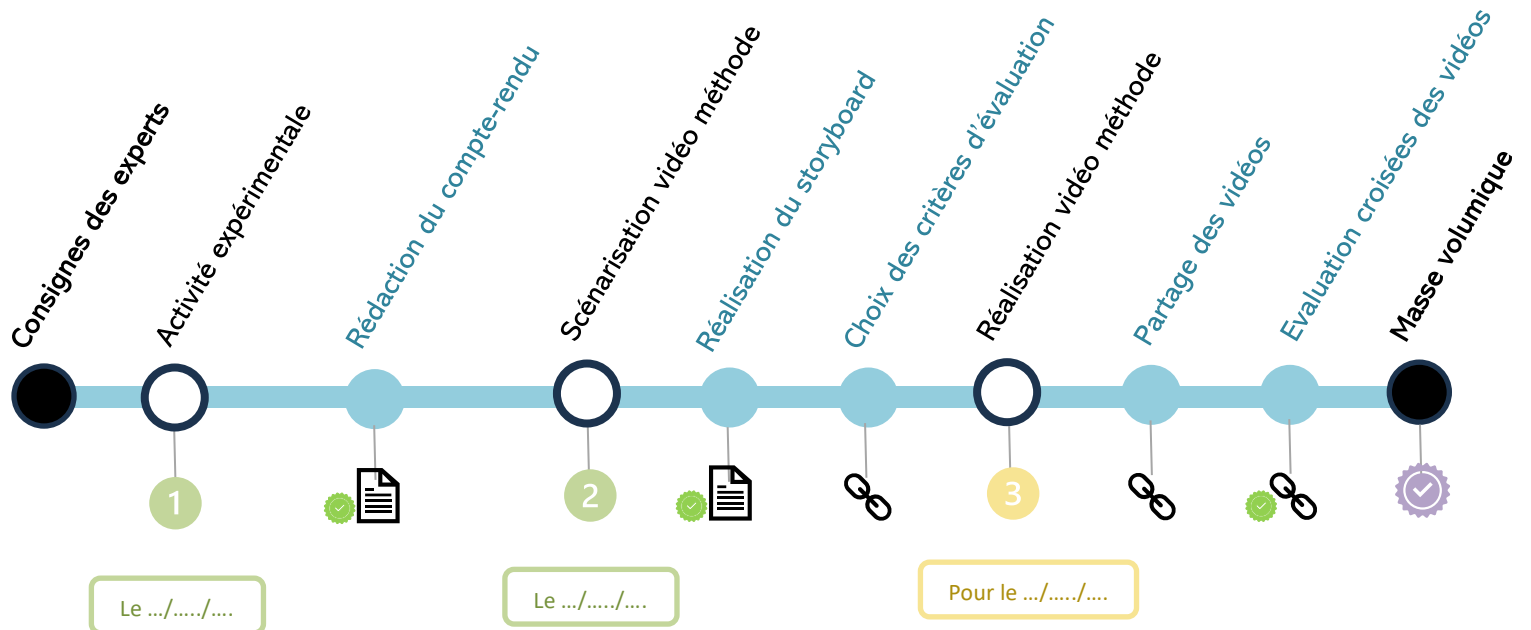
Consignes des experts

Activité expérimentale

Rédaction du compte-rendu

Scénarisation vidéo méthode

Réalisation du storyboard

Choix des critères d'évaluation

Réalisation vidéo méthode

Partage des vidéos

Evaluation croisées des vidéos

Masse volumique

1

2

3

Le …/…../….

Le …/…../….

Pour le …/…../….